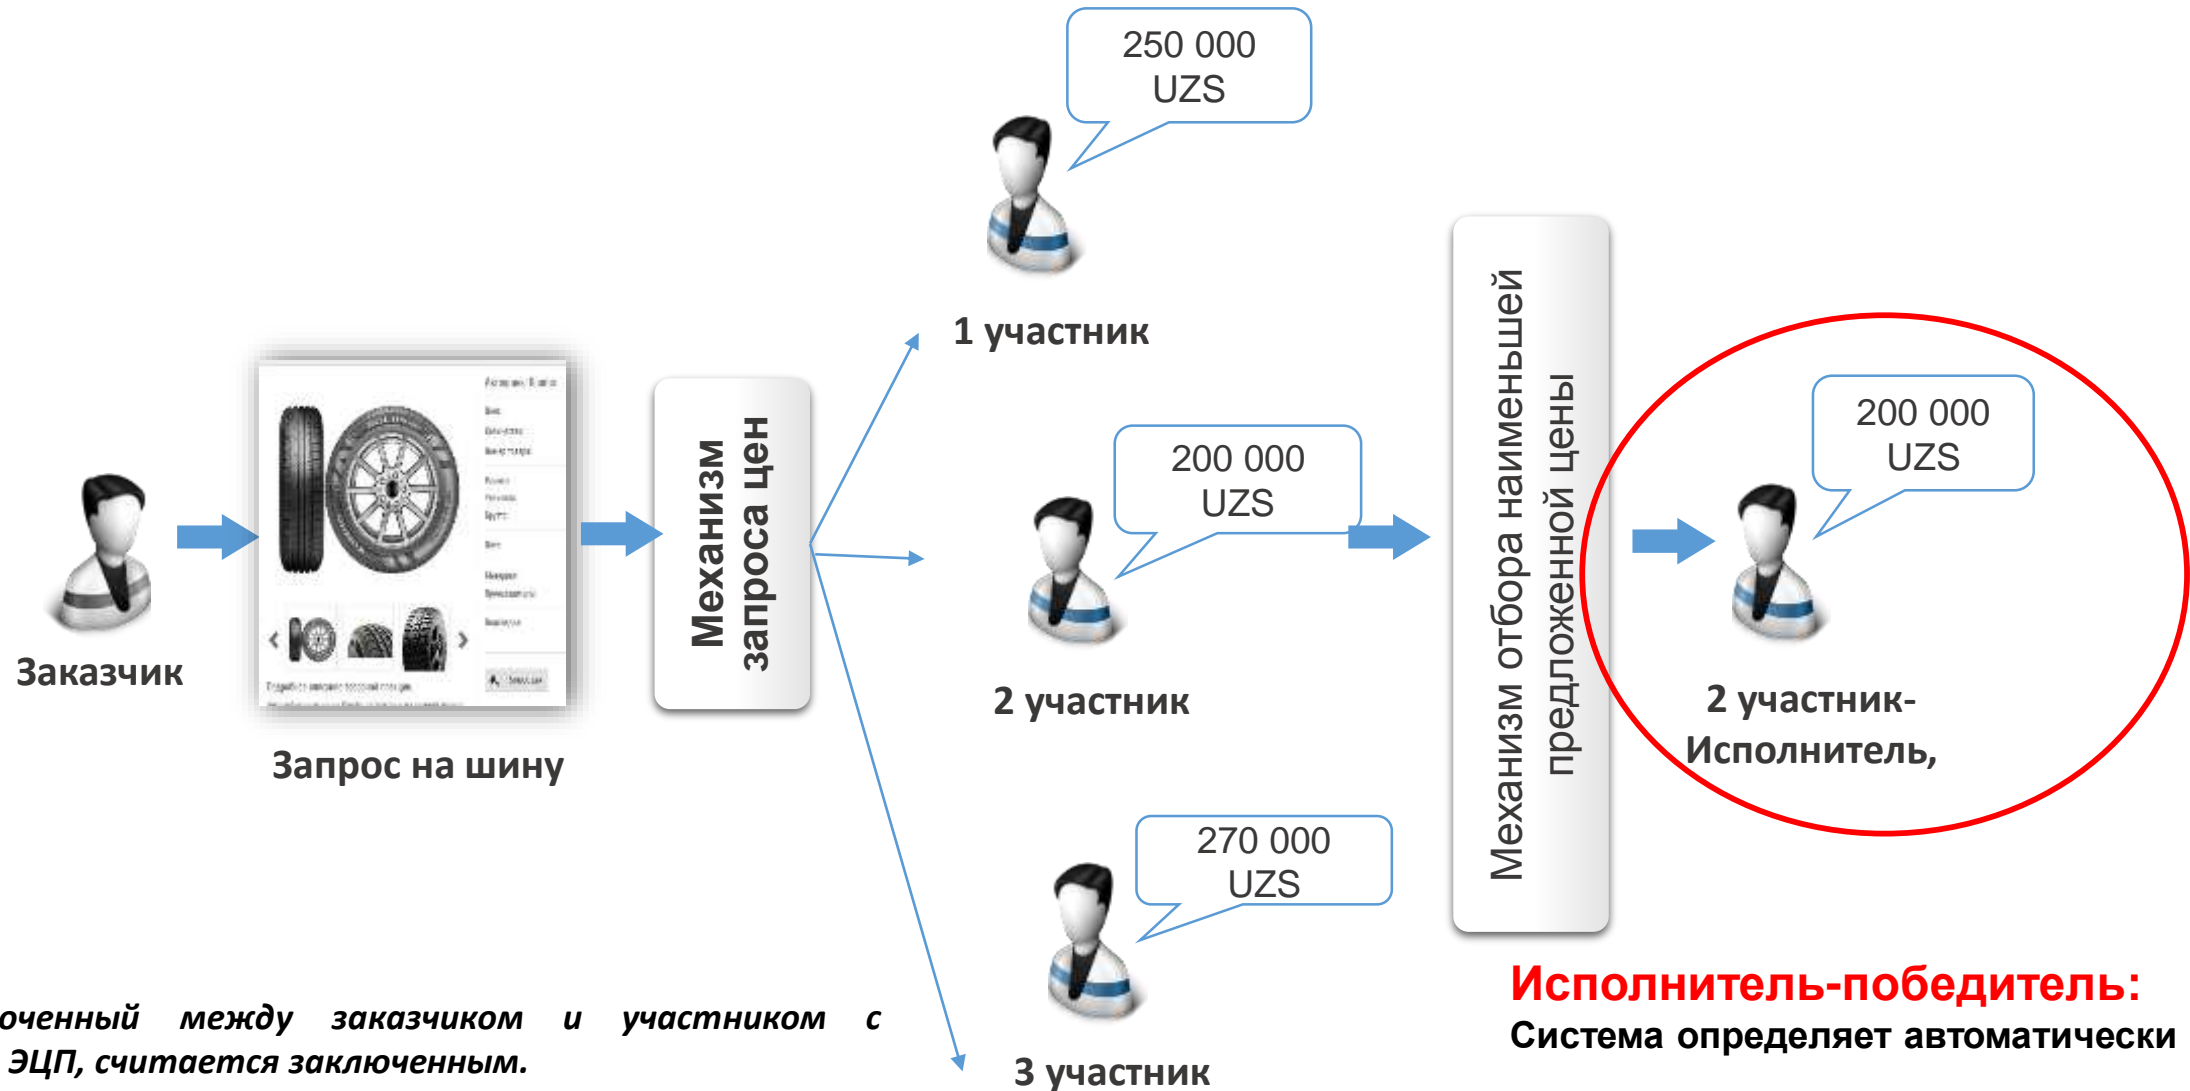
250 000 UZS

1 участник

Заказчик

Запрос на шину

Механизм запроса цен

200 000 UZS

2 участник

270 000 UZS

3 участник

Механизм отбора наименьшей предложенной цены

200 000 UZS

2 участник-Исполнитель,

Исполнитель-победитель:
Система определяет автоматически

оченный между заказчиком и участником с ЭЦП, считается заключенным.